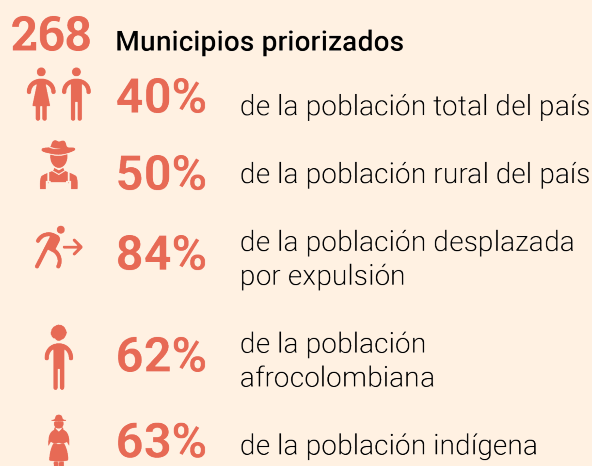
268 Municipios priorizados

40% de la población total del país

50% de la población rural del país

84% de la población desplazada por expulsión

62% de la población afrocolombiana

63% de la población indígena